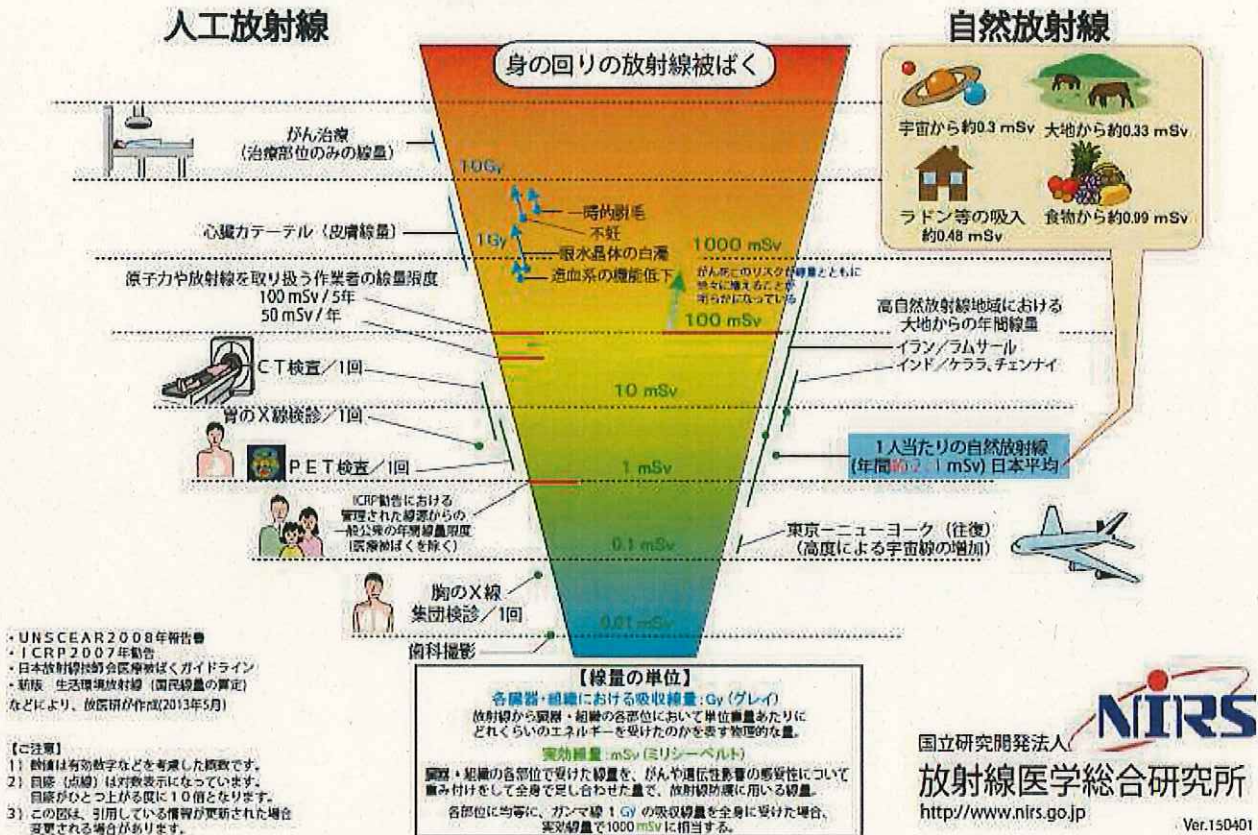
人工放射線

自然放射線

身の回りの放射線被ばく

宇宙から約0.3 mSv　大地から約0.33 mSv

ラドン等の吸入 約0.48 mSv　食物から約0.99 mSv

がん治療（治療部位のみの線量）

10Gy

一時的脱毛

不妊

心臓カテーテル（皮膚線量）

1Gy

眼水晶体の白濁

1000 mSv

造血系の機能低下

がん死亡のリスクが線量とともに徐々に増えることが明らかになっている

原子力や放射線を取り扱う作業者の線量限度 100 mSv／5年 50 mSv／年

100 mSv

高自然放射線地域における大地からの年間線量

イラン／ラムサール

インド／ケララ、チェンナイ

CT検査／1回

10 mSv

胃のX線検診／1回

1人当たりの自然放射線（年間約2.1 mSv）日本平均

PET検査／1回

1 mSv

ICRP勧告における管理された線源からの一般公衆の年間線量限度（医療被ばくを除く）

東京－ニューヨーク（往復）（高度による宇宙線の増加）

0.1 mSv

胸のX線集団検診／1回

0.01 mSv

歯科撮影

・UNSCEAR2008年報告書
・ICRP2007年勧告
・日本放射線技術会医療被ばくガイドライン
・新版 生活環境放射線（国民線量の算定）
などにより、放医研が作成(2013年5月)

【ご注意】
1）数値は有効数字などを考慮した概数です。
2）目盛（点線）は対数表示になっています。目盛がひとつ上がる度に10倍となります。
3）この図は、引用している情報が更新された場合変更される場合があります。

【線量の単位】
各臓器・組織における吸収線量：Gy（グレイ）
放射線から臓器・組織の各部位において単位重量あたりにどれくらいのエネルギーを受けたのかを表す物理的な量。
実効線量：mSv（ミリシーベルト）
臓器・組織の各部位で受けた線量を、がんや遺伝性影響の感受性について重み付けをして全身で足し合わせた量で、放射線防護に用いる線量。
各部位に均等に、ガンマ線 1 Gy の吸収線量を全身に受けた場合、実効線量で1000 mSvに相当する。

国立研究開発法人
NIRS
放射線医学総合研究所
http://www.nirs.go.jp
Ver.150401